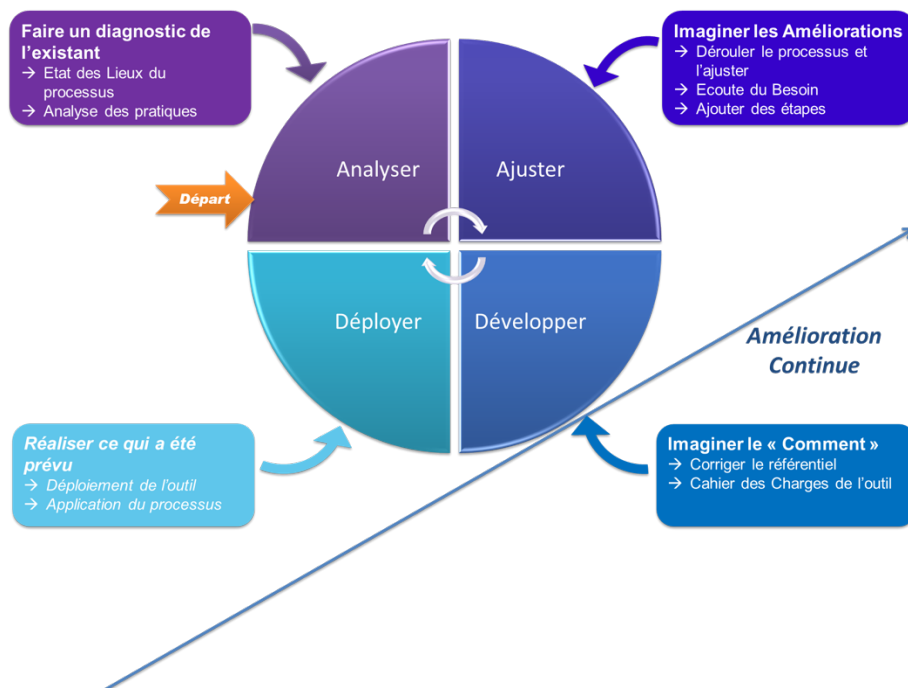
Faire un diagnostic de l'existant
→ Etat des Lieux du processus
→ Analyse des pratiques

Imaginer les Améliorations
→ Dérouler le processus et l'ajuster
→ Ecoute du Besoin
→ Ajouter des étapes

Départ

Analyser

Ajuster

Déployer

Développer

Amélioration Continue

Réaliser ce qui a été prévu
→ Déploiement de l'outil
→ Application du processus

Imaginer le « Comment »
→ Corriger le référentiel
→ Cahier des Charges de l'outil